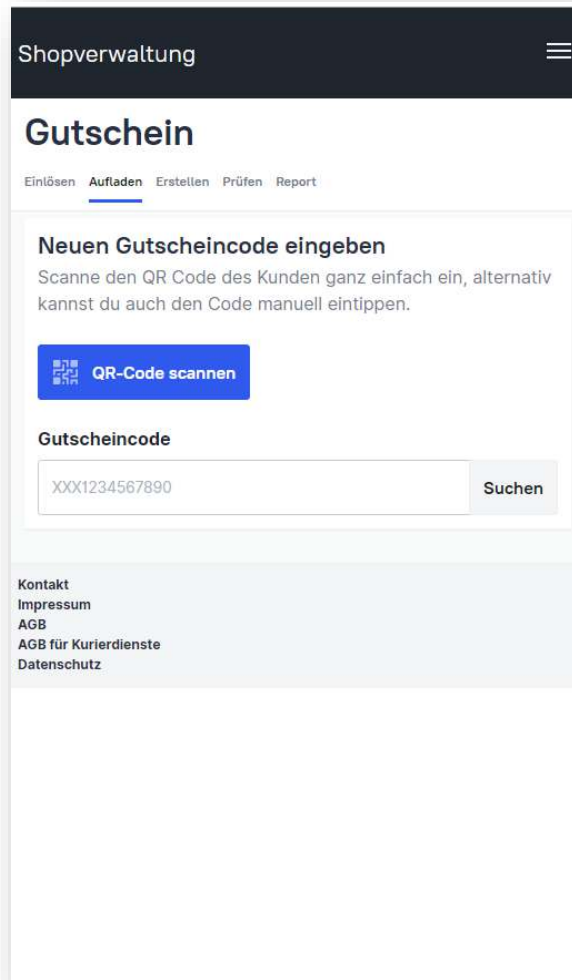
Shopverwaltung

Gutschein

Einlösen Aufladen Erstellen Prüfen Report

Neuen Gutscheincode eingeben

Scanne den QR Code des Kunden ganz einfach ein, alternativ kannst du auch den Code manuell eintippen.

QR-Code scannen

Gutscheincode

XXX1234567890

Suchen

Kontakt
Impressum
AGB
AGB für Kurierdienste
Datenschutz